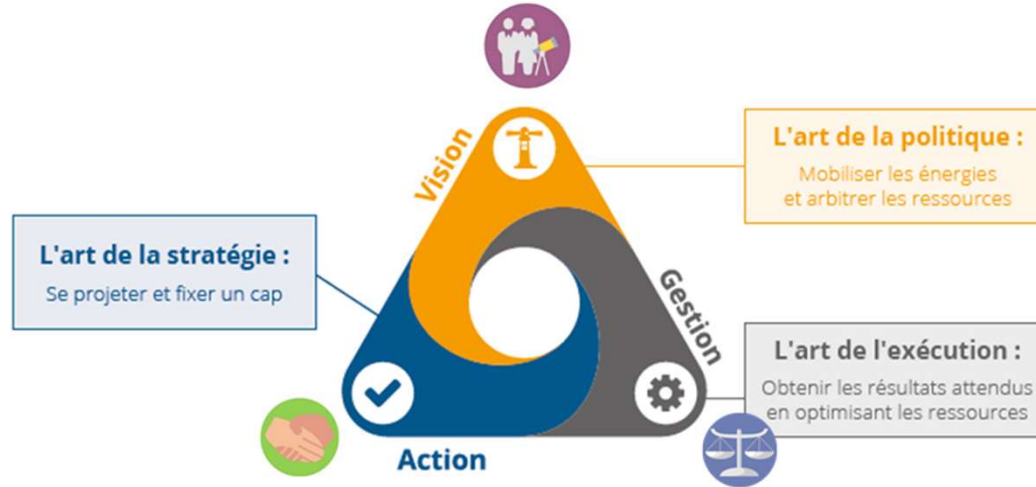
Vision

L'art de la politique :
Mobiliser les énergies et arbitrer les ressources

L'art de la stratégie :
Se projeter et fixer un cap

Gestion

L'art de l'exécution :
Obtenir les résultats attendus en optimisant les ressources

Action